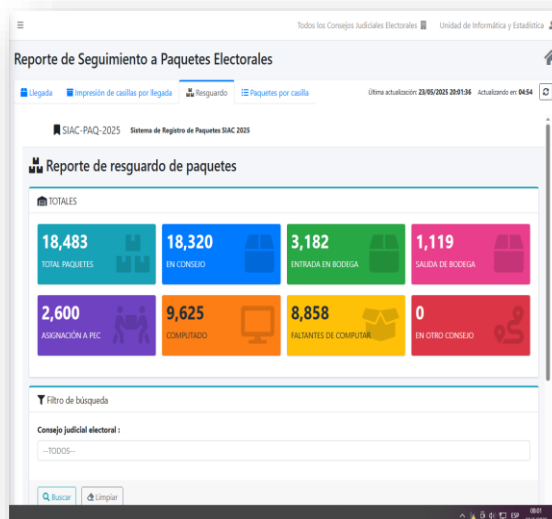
≡ Todos los Consejos Judiciales Electorales Unidad de Informática y Estadística

Reporte de Seguimiento a Paquetes Electorales

Llegada | Impresión de casillas por llegada | Resguardo | Paquetes por casilla

Última actualización: 23/05/2025 20:01:36 Actualizando en: 04:54

SIAC-PAQ-2025 Sistema de Registro de Paquetes SIAC 2025

Reporte de resguardo de paquetes

TOTALES

18,483 TOTAL PAQUETES

18,320 EN CONSEJO

3,182 ENTRADA EN BODEGA

1,119 SALIDA DE BODEGA

2,600 ASIGNACIÓN A PEC

9,625 COMPUTADO

8,858 FALTANTES DE COMPUTAR

0 EN OTRO CONSEJO

Filtro de búsqueda

Consejo judicial electoral :

--TODOS--

Buscar Limpiar

ESP 08:01